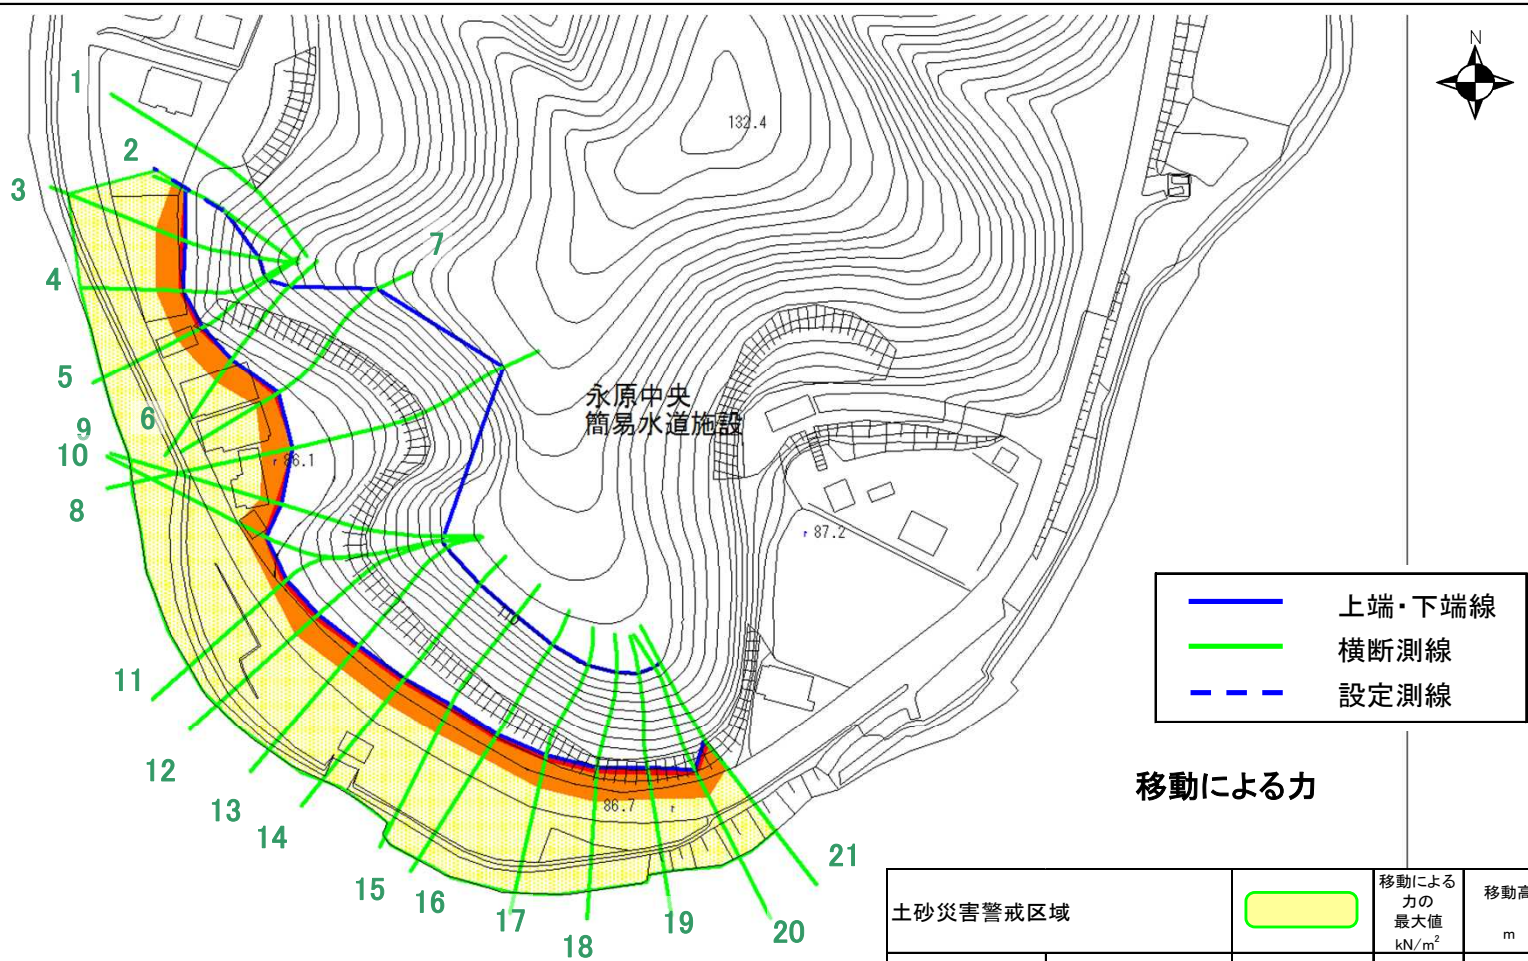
N

132.4

1
2
3
4
5
6
7
9
10
8

永原中央
簡易水道施設

86.1

87.2

上端・下端線
横断測線
設定測線

移動による力

11
12
13
14
15
16
17
18
19
20
21

86.7

| 土砂災害警戒区域 | | 移動による力の最大値 kN/m$^2$ | 移動高 m |
|---|---|---|---|